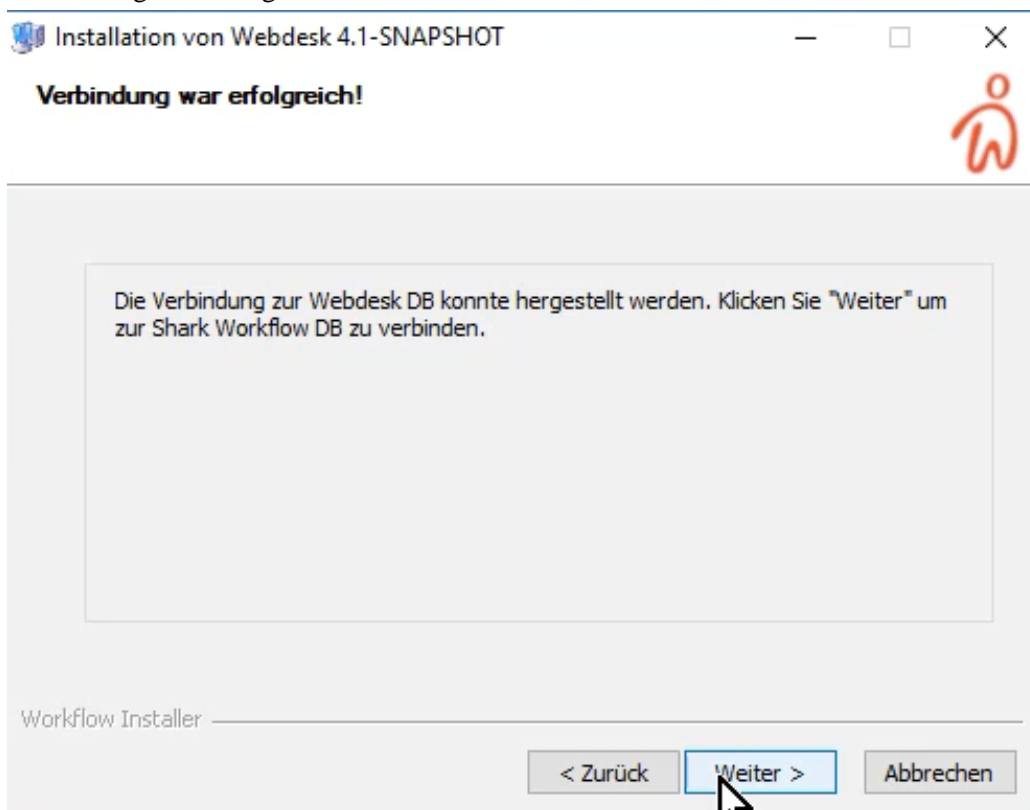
Installation von Webdesk 4.1-SNAPSHOT

Verbindung war erfolgreich!

Die Verbindung zur Webdesk DB konnte hergestellt werden. Klicken Sie "Weiter" um zur Shark Workflow DB zu verbinden.

Workflow Installer

< Zurück

Weiter >

Abbrechen